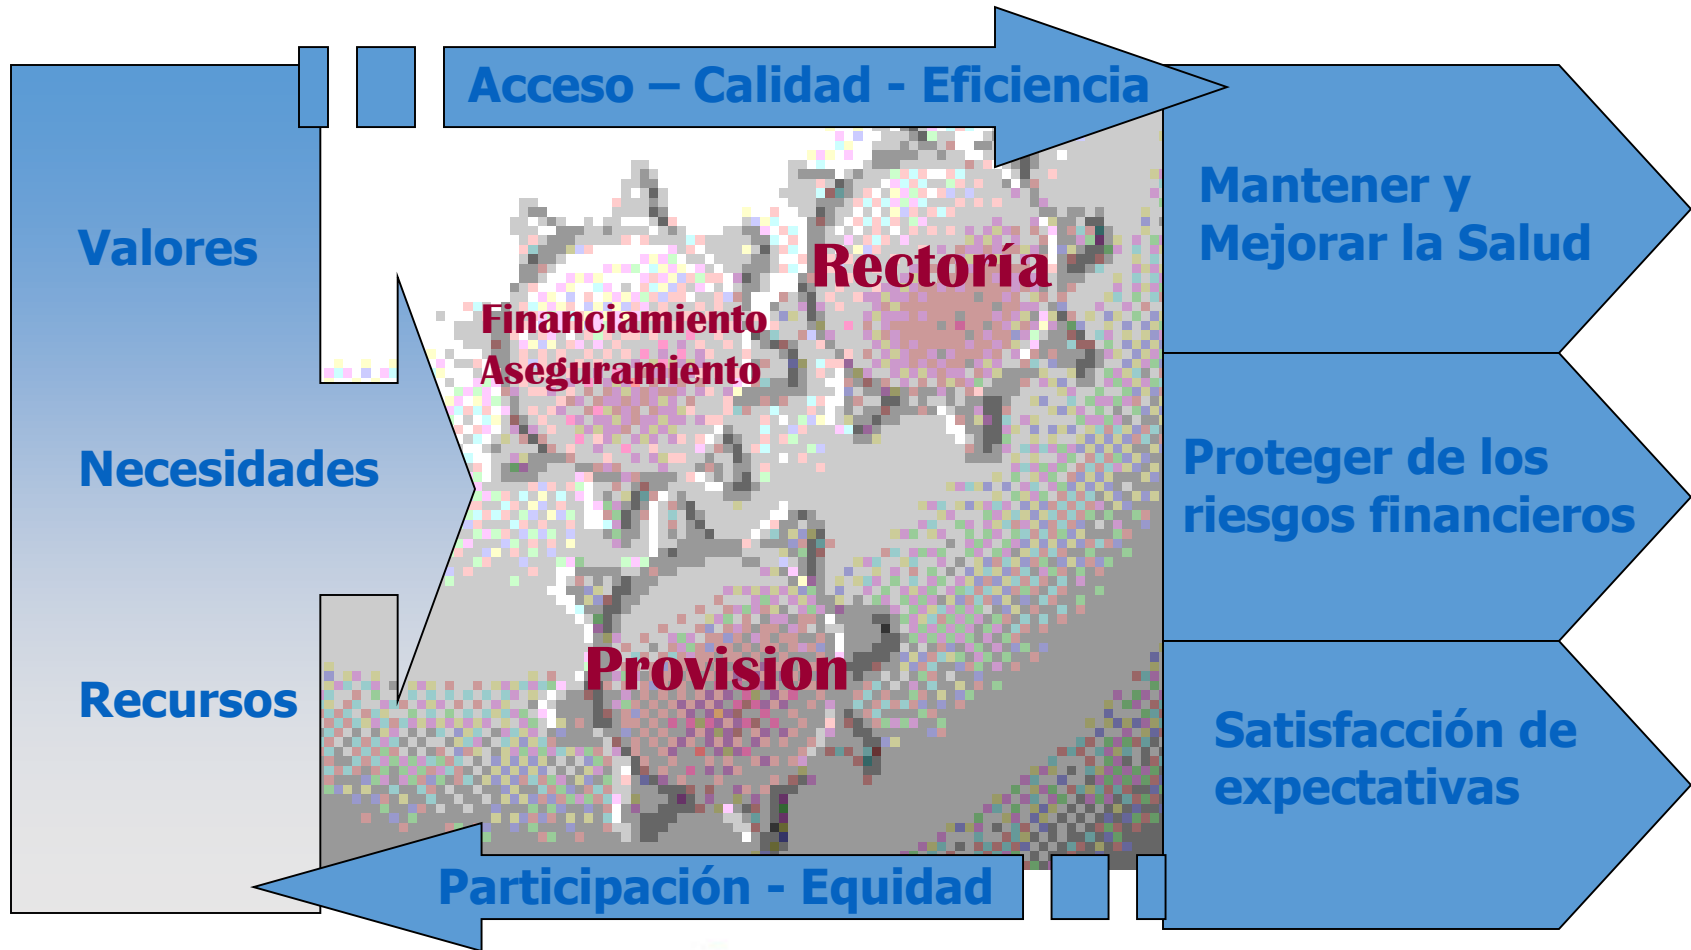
Acceso – Calidad - Eficiencia

Valores

Necesidades

Recursos

Financiamiento
Aseguramiento

Rectoría

Provision

Mantener y Mejorar la Salud

Proteger de los riesgos financieros

Satisfacción de expectativas

Participación - Equidad